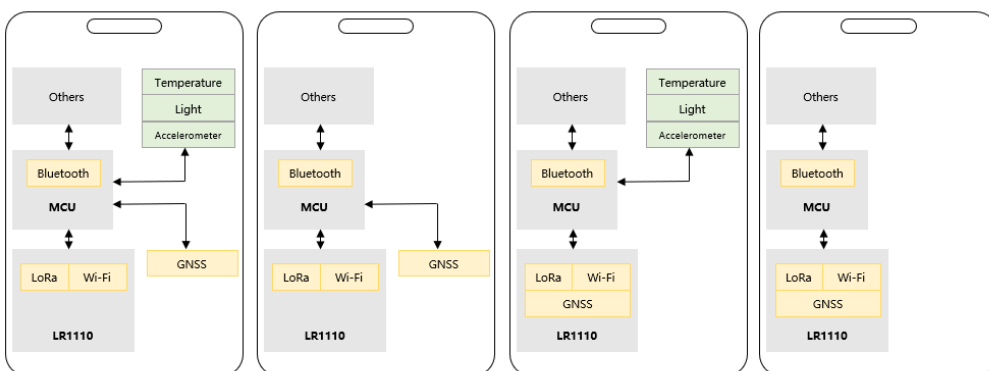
Others

Temperature
Light
Accelerometer

Bluetooth
MCU

LoRa
Wi-Fi
LR1110

GNSS

Others

Bluetooth
MCU

LoRa
Wi-Fi
LR1110

GNSS

Others

Temperature
Light
Accelerometer

Bluetooth
MCU

LoRa
Wi-Fi
GNSS
LR1110

Others

Bluetooth
MCU

LoRa
Wi-Fi
GNSS
LR1110